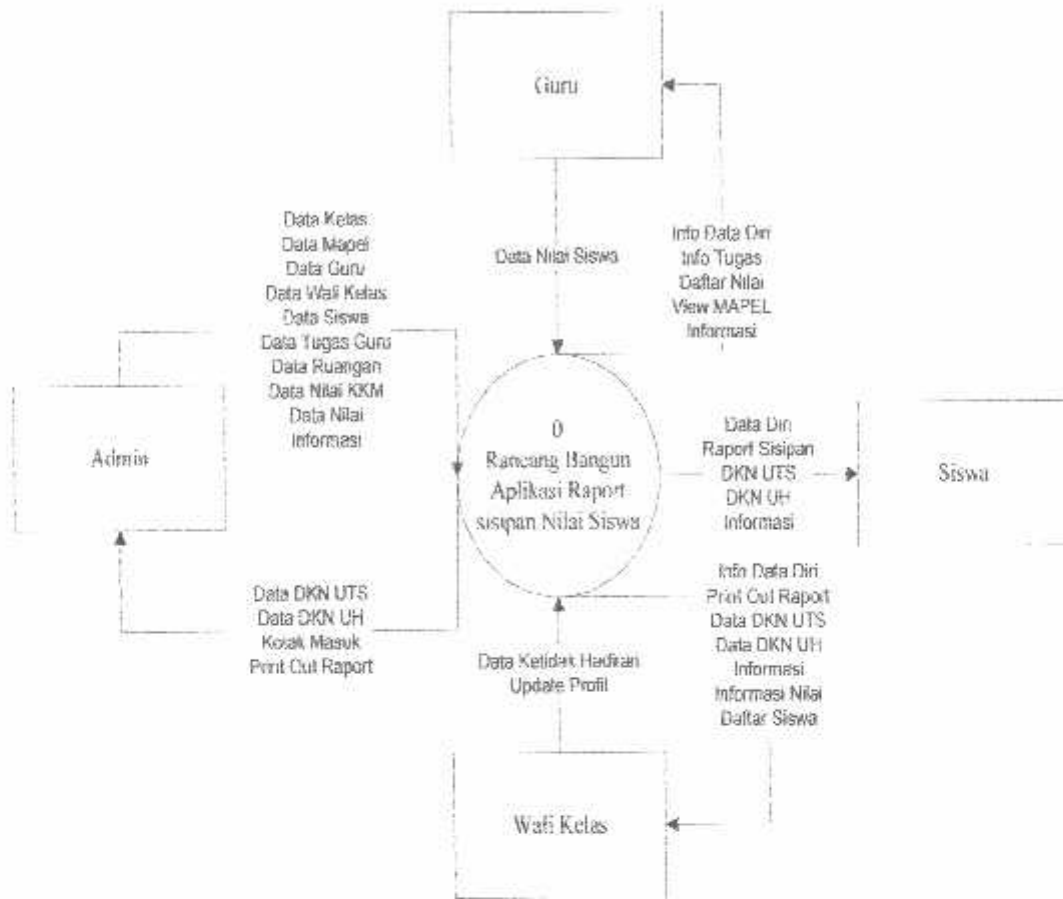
Guru

Data Kelas
Data Mapel
Data Guru
Data Wali Kelas
Data Siswa
Data Tugas Guru
Data Ruangan
Data Nilai KKM
Data Nilai
Informasi

Data Nilai Siswa

Info Data Diri
Info Tugas
Daftar Nilai
View MAPEL
Informasi

Admin

0
Rancang Bangun
Aplikasi Raport
sisipan Nilai Siswa

Data Diri
Raport Sisipan
DKN UTS
DKN UH
Informasi

Siswa

Data DKN UTS
Data DKN UH
Kotak Masuk
Print Out Raport

Info Data Diri
Print Out Raport
Data DKN UTS
Data DKN UH
Informasi
Informasi Nilai
Daftar Siswa

Data Ketidak Hadiran
Update Profil

Wali Kelas